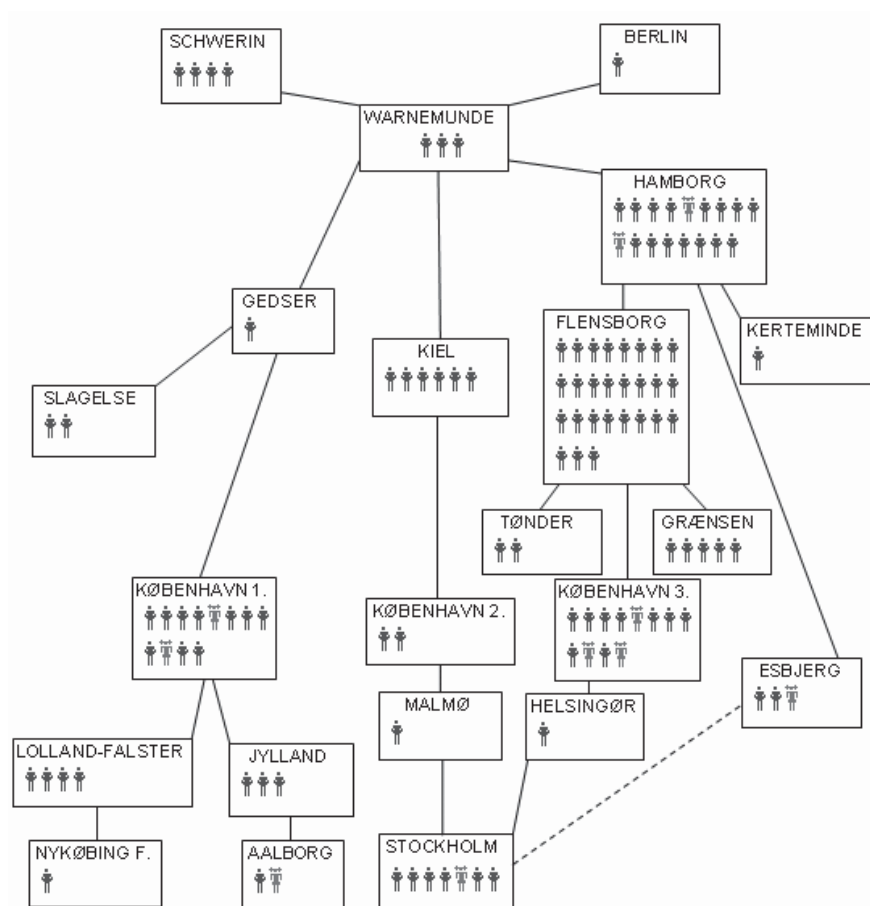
SCHWERIN

BERLIN

WARNEMUNDE

HAMBORG

GEDSER

KIEL

FLENSBORG

KERTEMINDE

SLAGELSE

TØNDER

GRÆNSEN

KØBENHAVN 1.

KØBENHAVN 2.

KØBENHAVN 3.

ESBJERG

MALMØ

HELSINGØR

LOLLAND-FALSTER

JYLLAND

NYKØBING F.

AALBORG

STOCKHOLM